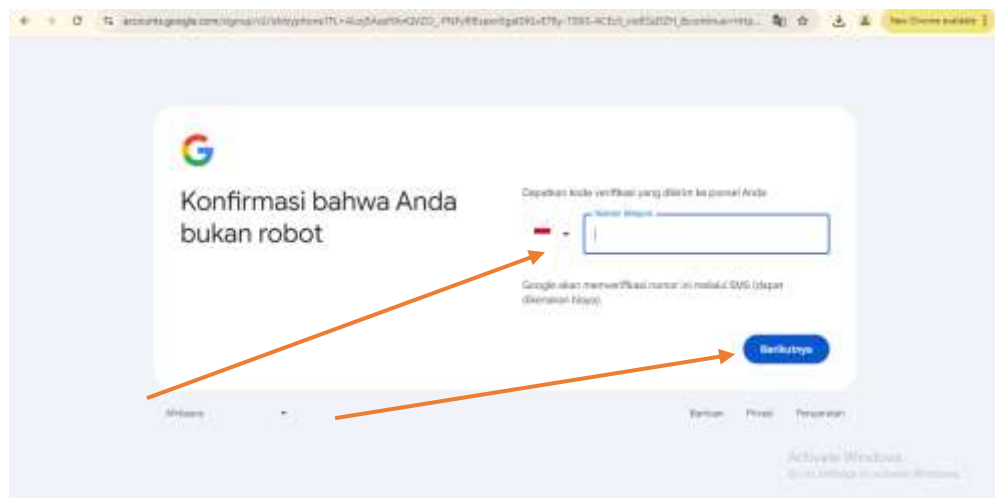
accounts.google.com/signup/v2/webgetphone?TL=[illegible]

New Chrome available

G

Konfirmasi bahwa Anda bukan robot

Dapatkan kode verifikasi yang dikirim ke ponsel Anda

Nomor telepon

Google akan memverifikasi nomor ini melalui SMS (dapat dikenakan biaya)

Berikutnya

Indonesia

Bantuan Privasi Persyaratan

Activate Windows
Go to Settings to activate Windows.